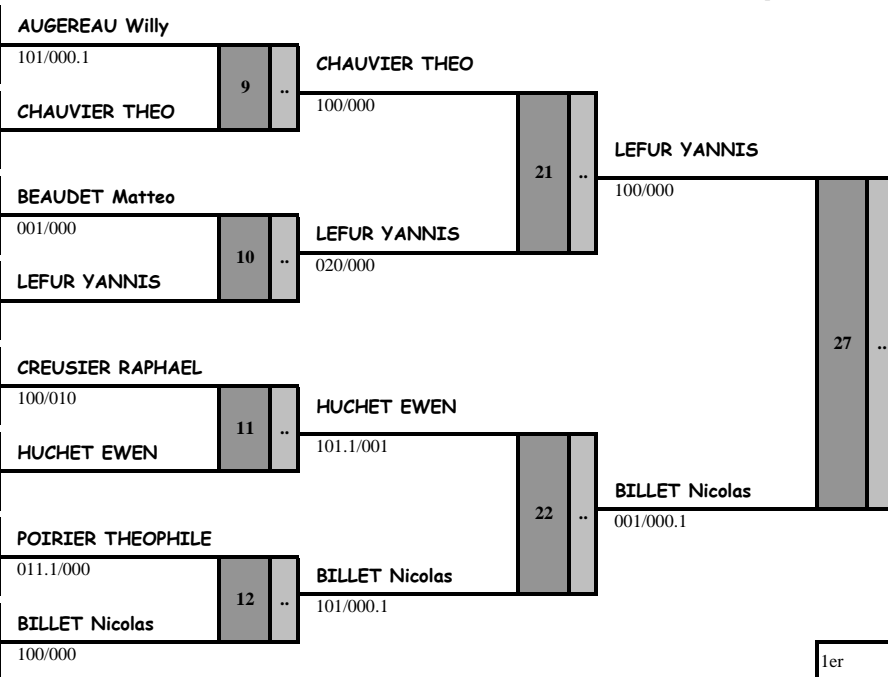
AUGEREAU Willy
101/000.1
9
..
CHAUVIER THEO
CHAUVIER THEO
100/000
21
..
LEFUR YANNIS
100/000
BEAUDET Matteo
001/000
10
..
LEFUR YANNIS
LEFUR YANNIS
020/000
27
..
CREUSIER RAPHAEL
100/010
11
..
HUCHET EWEN
HUCHET EWEN
101.1/001
22
..
BILLET Nicolas
001/000.1
POIRIER THEOPHILE
011.1/000
12
..
BILLET Nicolas
BILLET Nicolas
101/000.1
100/000
1er